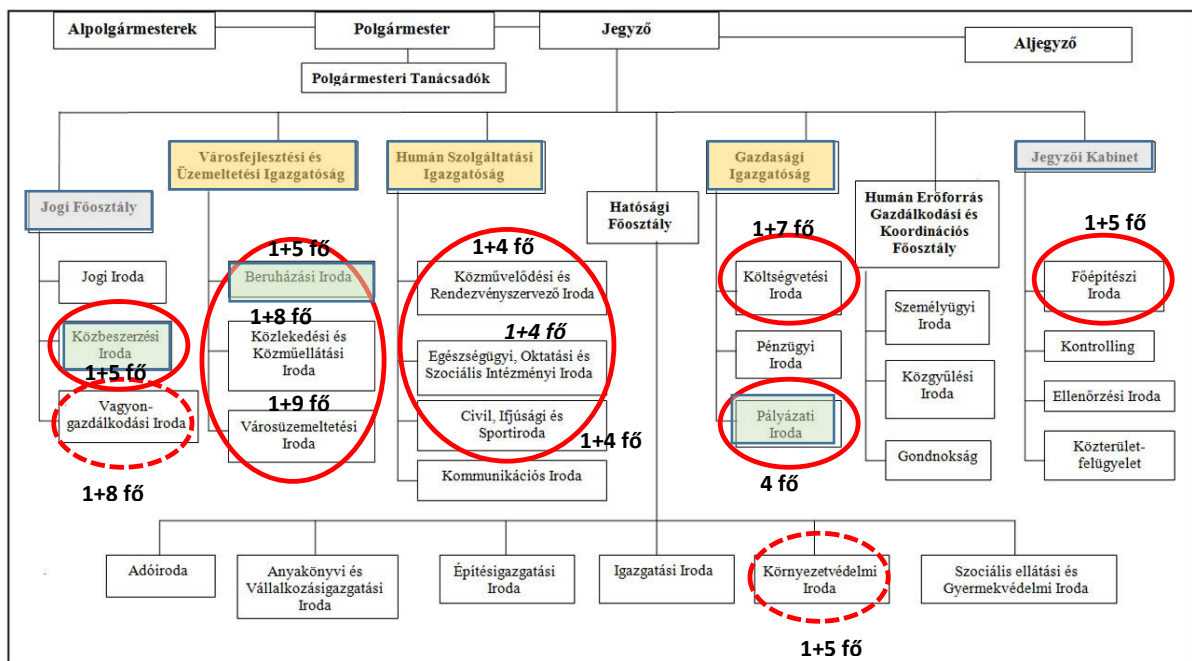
Alpolgármesterek
Polgármester
Jegyző
Aljegyző
Polgármesteri Tanácsadók

Városfejlesztési és Üzemeltetési Igazgatóság
Humán Szolgáltatási Igazgatóság
Gazdasági Igazgatóság
Jegyzői Kabinet
Jogi Főosztály
Hatósági Főosztály
Humán Erőforrás Gazdálkodási és Koordinációs Főosztály

Jogi Iroda
1+5 fő
Közbeszerzési Iroda
1+5 fő
Vagyongazdálkodási Iroda
1+8 fő

1+5 fő
Beruházási Iroda
1+8 fő
Közlekedési és Közműellátási Iroda
1+9 fő
Városüzemeltetési Iroda

1+4 fő
Közművelődési és Rendezvényszervező Iroda
1+4 fő
Egészségügyi, Oktatási és Szociális Intézményi Iroda
Civil, Ifjúsági és Sportiroda
1+4 fő
Kommunikációs Iroda

1+7 fő
Költségvetési Iroda
Pénzügyi Iroda
Pályázati Iroda
4 fő

Személyügyi Iroda
Közgyűlési Iroda
Gondnokság

1+5 fő
Főépítészi Iroda
Kontrolling
Ellenőrzési Iroda
Közterület-felügyelet

Adóiroda
Anyakönyvi és Vállalkozásigazgatási Iroda
Építésigazgatási Iroda
Igazgatási Iroda
Környezetvédelmi Iroda
1+5 fő
Szociális ellátási és Gyermekvédelmi Iroda